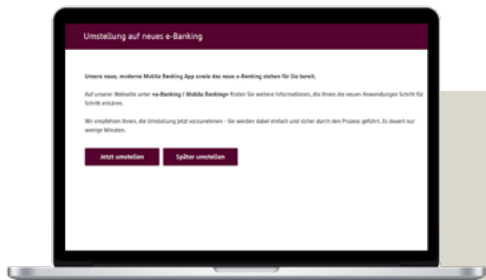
Umstellung auf neues e-Banking

Unsere neue, moderne Mobile Banking App sowie das neue e-Banking stehen für Sie bereit.

Auf unserer Webseite unter «e-Banking / Mobile Banking» finden Sie weitere Informationen, die Ihnen die neuen Anwendungen Schritt für Schritt erklären.

Wir empfehlen Ihnen, die Umstellung jetzt vorzunehmen - Sie werden dabei einfach und sicher durch den Prozess geführt. Es dauert nur wenige Minuten.

Jetzt umstellen

Später umstellen